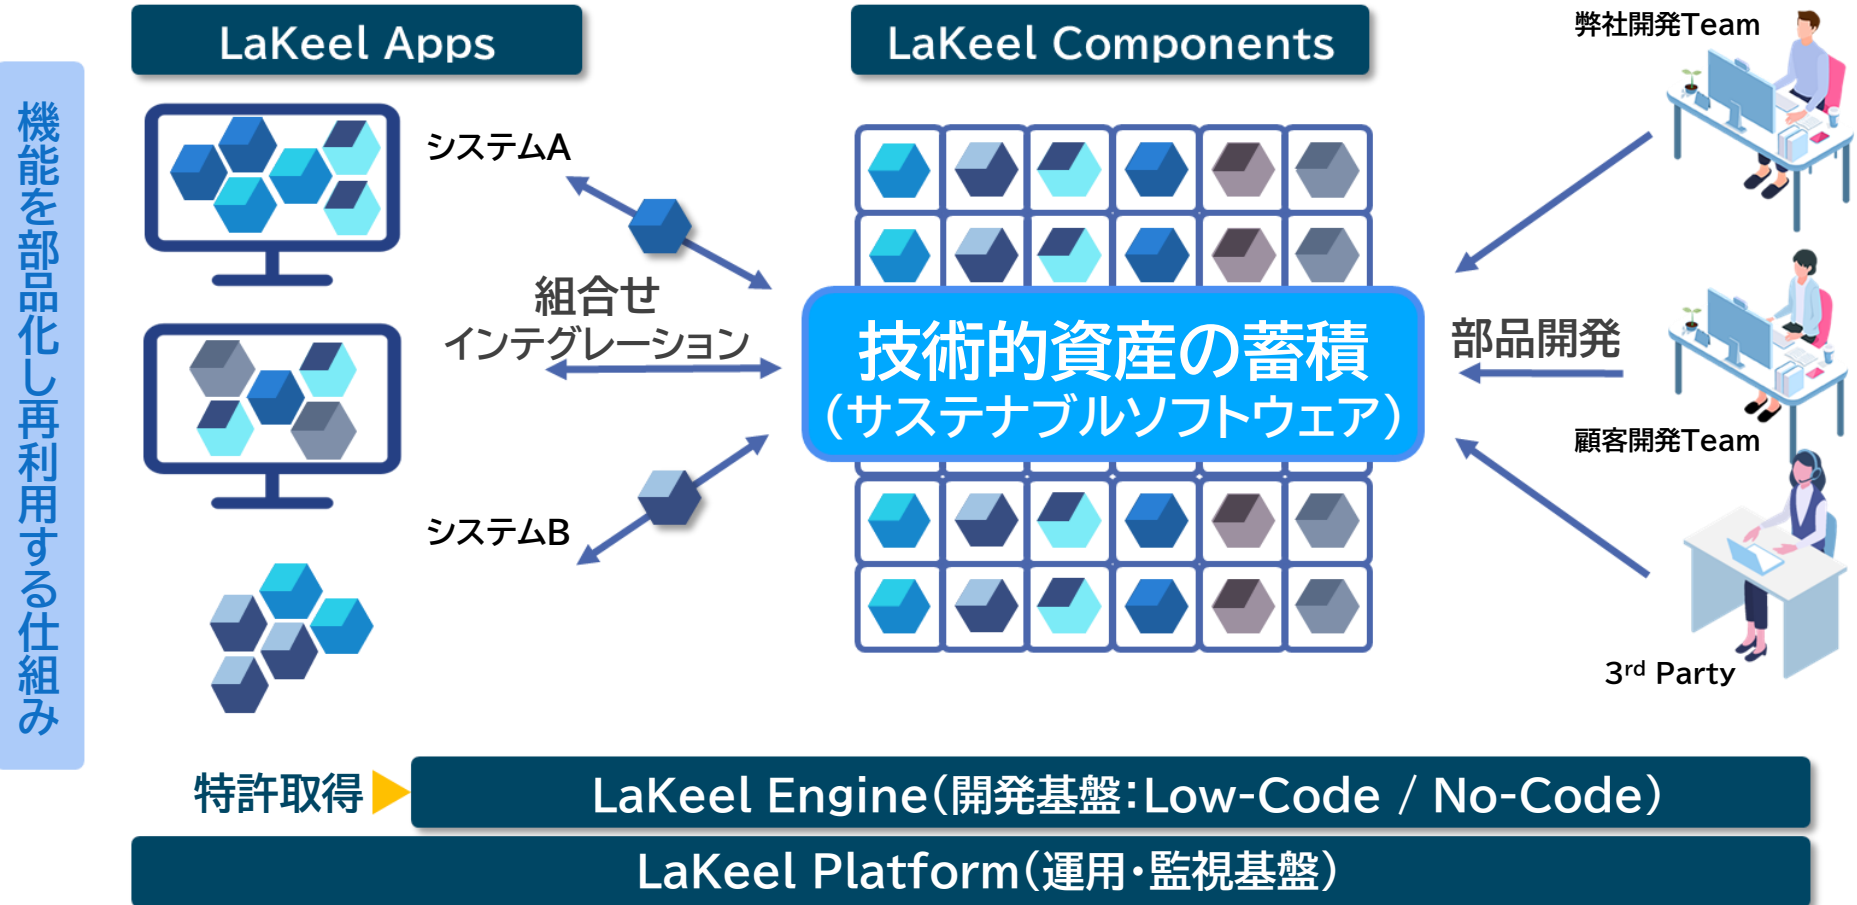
機能を部品化し再利用する仕組み

LaKeel Apps

LaKeel Components

弊社開発Team

システムA

組合せ
インテグレーション

システムB

技術的資産の蓄積
（サステナブルソフトウェア）

部品開発

顧客開発Team

3$^{rd}$ Party

特許取得

LaKeel Engine（開発基盤：Low-Code / No-Code）

LaKeel Platform（運用・監視基盤）